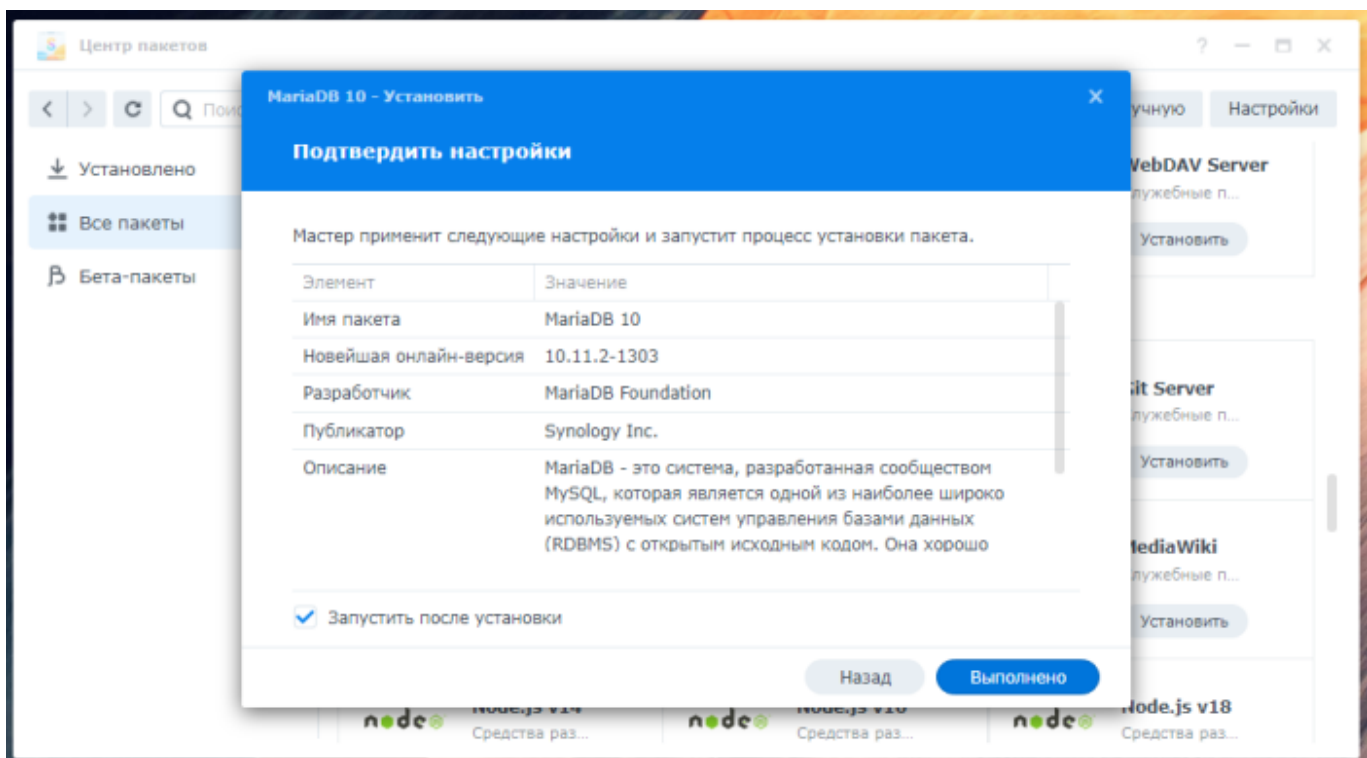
Центр пакетов

? — □ ✕

Пои

учную

Настройки

Установлено

Все пакеты

Бета-пакеты

WebDAV Server
лужебные п...
Установить

Git Server
лужебные п...
Установить

MediaWiki
лужебные п...
Установить

MariaDB 10 - Установить

Подтвердить настройки

Мастер применит следующие настройки и запустит процесс установки пакета.

| Элемент | Значение |
|---|---|
| Имя пакета | MariaDB 10 |
| Новейшая онлайн-версия | 10.11.2-1303 |
| Разработчик | MariaDB Foundation |
| Публикатор | Synology Inc. |
| Описание | MariaDB - это система, разработанная сообществом MySQL, которая является одной из наиболее широко используемых систем управления базами данных (RDBMS) с открытым исходным кодом. Она хорошо |

Запустить после установки

Назад

Выполнено

node
Node.js v14
Средства раз...

node
Node.js v16
Средства раз...

node
Node.js v18
Средства раз...